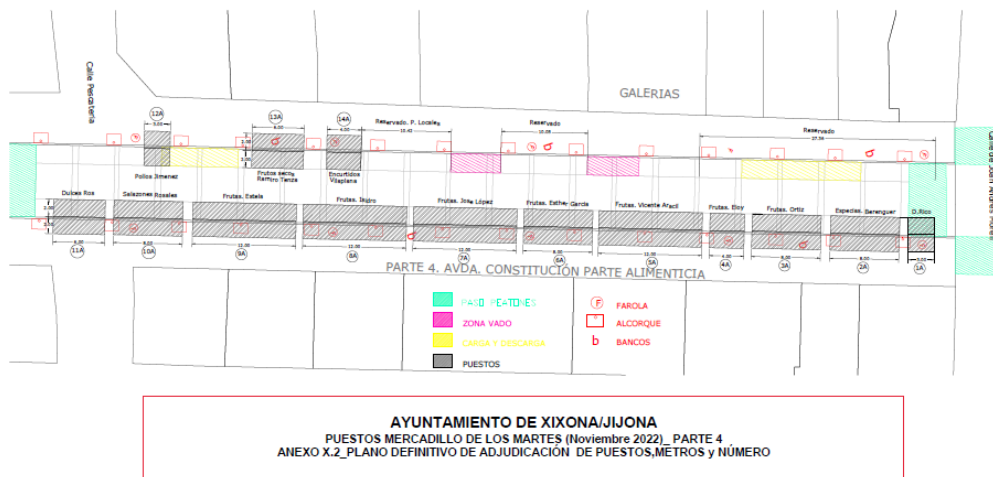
Calle Pescatería

GALERIAS

12A
3.00
Pollos Jimenez

13A
6.00
Frutos secos Ramiro Tenza

14A
4.00
Encurtidos Vilaplana

Reservado. P. Locales
10.40

Reservado
10.00

Reservado
27.50

Calle Sant Andrés Llorca

Dulces Ros
2.00
6.00
11A

Salazones Rosales
6.00
10A

Frutas. Estela
12.00
9A

Frutas. Isidro
12.00
8A

Frutas. Jose López
12.00
7A

Frutas. Esther García
8.00
6A

Frutas. Vicente Aracil
12.00
5A

Frutas. Eloy
4A

Frutas. Ortiz
3A

Especias. Berenguer
2A

D.Rico
3.00
1A

PARTE 4. AVDA. CONSTITUCIÓN PARTE ALIMENTICIA

PASO PEATONES
ZONA VADO
CARGA Y DESCARGA
PUESTOS

FAROLA
ALCORQUE
BANCOS

AYUNTAMIENTO DE XIXONA/JIJONA
PUESTOS MERCADILLO DE LOS MARTES (Noviembre 2022)_ PARTE 4
ANEXO X.2_PLANO DEFINITIVO DE ADJUDICACIÓN DE PUESTOS,METROS y NÚMERO